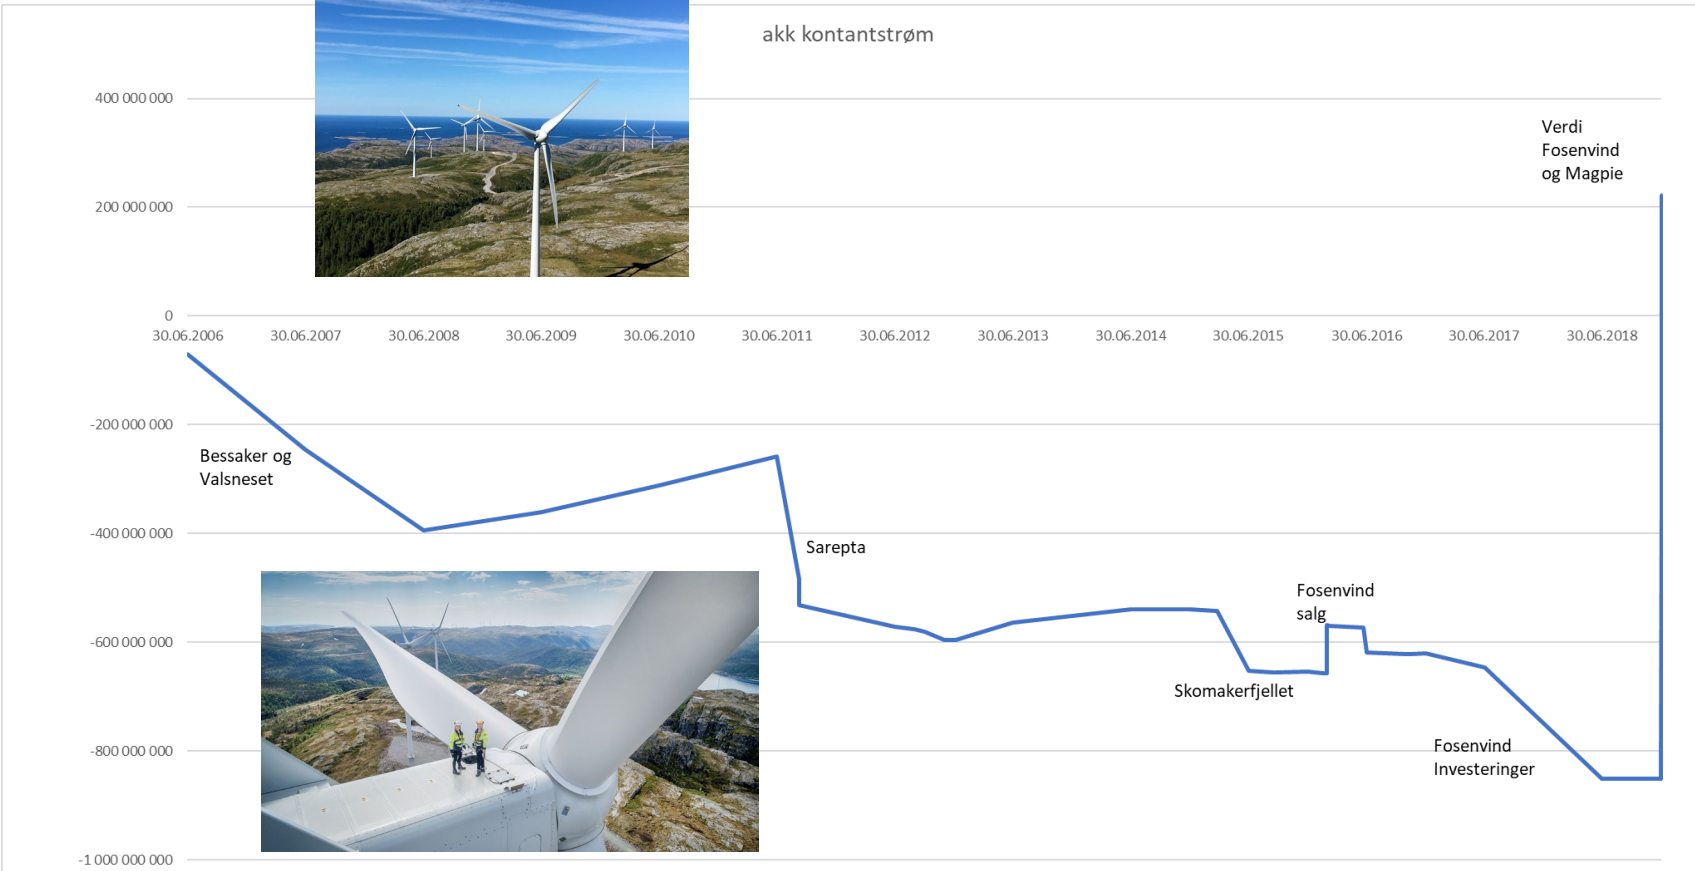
akk kontantstrøm

400 000 000
200 000 000
0
-200 000 000
-400 000 000
-600 000 000
-800 000 000
-1 000 000 000

30.06.2006 30.06.2007 30.06.2008 30.06.2009 30.06.2010 30.06.2011 30.06.2012 30.06.2013 30.06.2014 30.06.2015 30.06.2016 30.06.2017 30.06.2018

Bessaker og Valsneset

Sarepta

Fosenvind salg

Skomakerfjellet

Fosenvind Investeringer

Verdi Fosenvind og Magpie